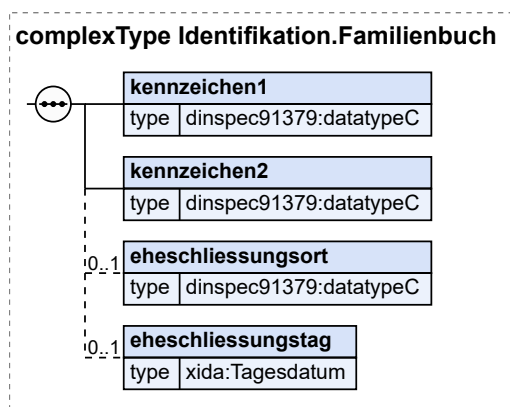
complexType Identifikation.Familienbuch

kennzeichen1

| type | dinspec91379:datatypeC |
|---|---|

kennzeichen2

| type | dinspec91379:datatypeC |
|---|---|

0..1

eheschliessungsort

| type | dinspec91379:datatypeC |
|---|---|

0..1

eheschliessungstag

| type | xida:Tagesdatum |
|---|---|